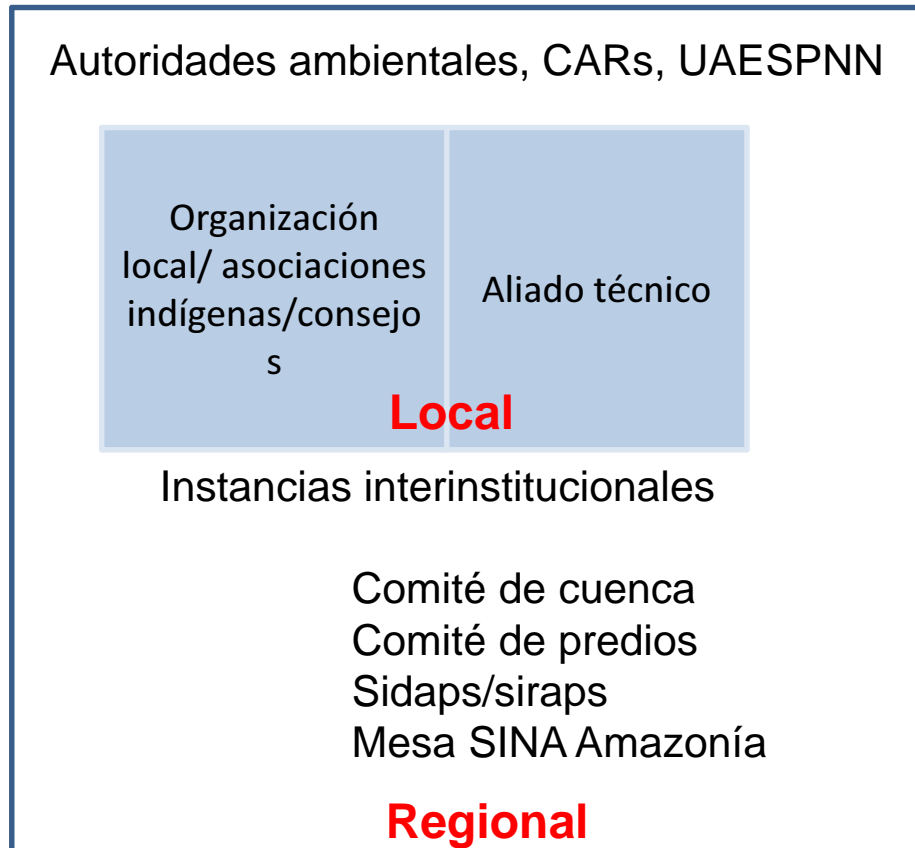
Autoridades ambientales, CARs, UAESPNN

Organización local/ asociaciones indígenas/consejos

Aliado técnico

Local

Instancias interinstitucionales

Comité de cuenca
Comité de predios
Sidaps/siraps
Mesa SINA Amazonía

Regional